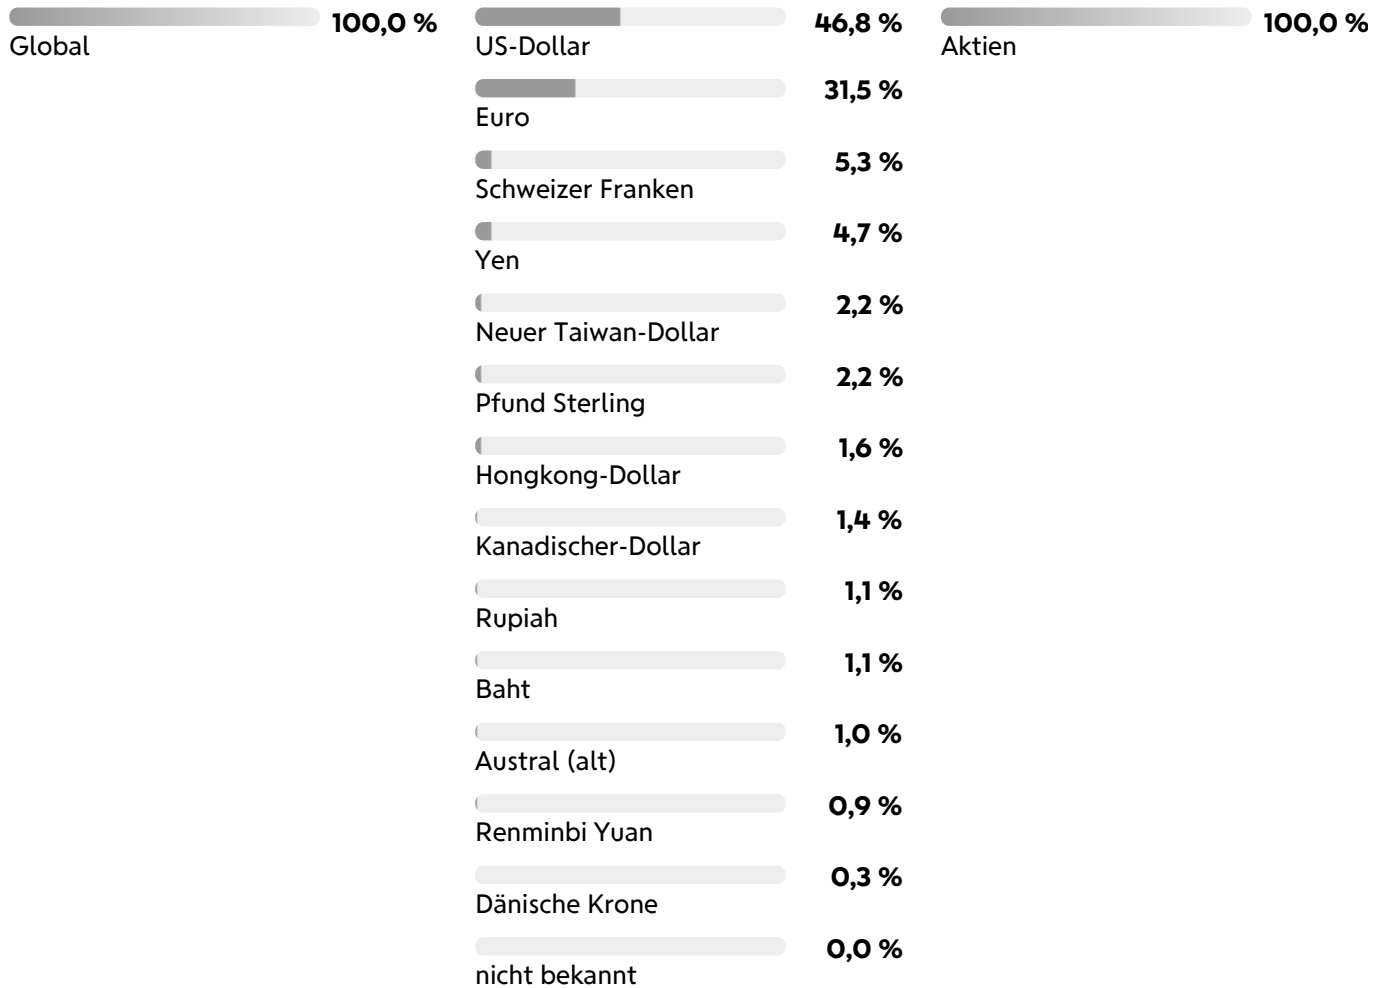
Global
100,0 %

US-Dollar
46,8 %

Euro
31,5 %

Schweizer Franken
5,3 %

Yen
4,7 %

Neuer Taiwan-Dollar
2,2 %

Pfund Sterling
2,2 %

Hongkong-Dollar
1,6 %

Kanadischer-Dollar
1,4 %

Rupiah
1,1 %

Baht
1,1 %

Austral (alt)
1,0 %

Renminbi Yuan
0,9 %

Dänische Krone
0,3 %

nicht bekannt
0,0 %

Aktien
100,0 %